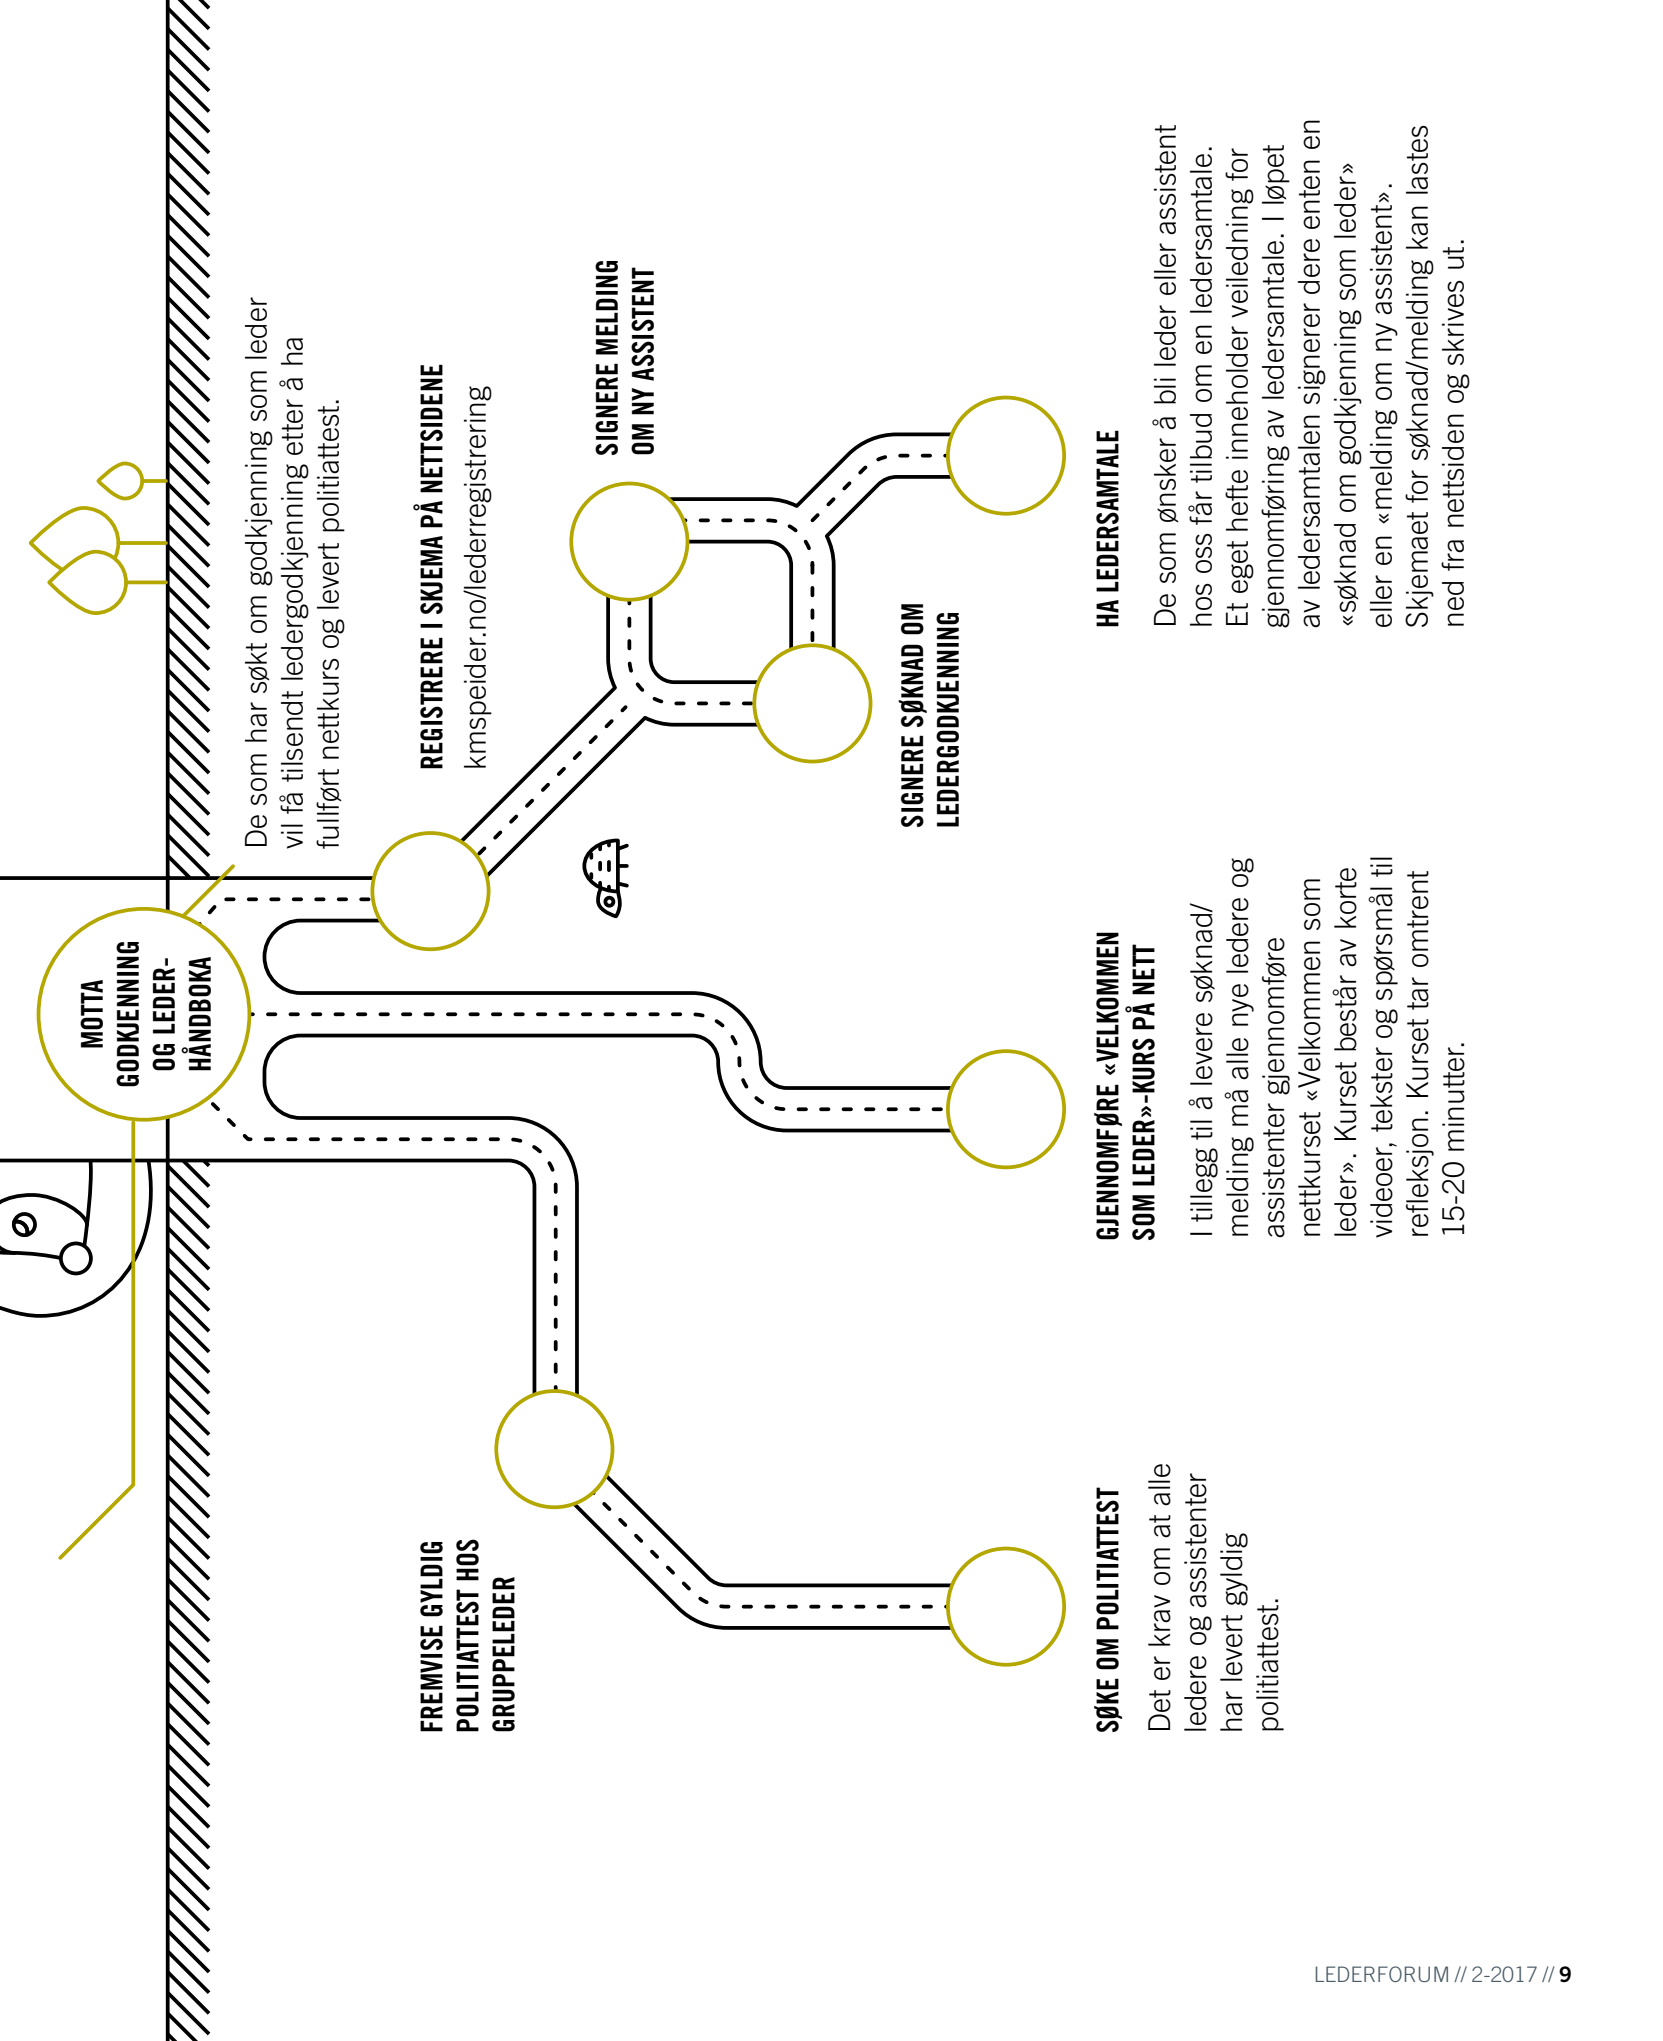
MOTTA GODKJENNING OG LEDERHÅNDBOKA

De som har søkt om godkjenning som leder vil få tilsendt ledergodkjenning etter å ha fullført nettkurs og levert politiattest.

REGISTRERE I SKJEMA PÅ NETTSIDENE
kmspeider.no/lederregistrering

SIGNERE MELDING OM NY ASSISTENT

SIGNERE SØKNAD OM LEDERGODKJENNING

HA LEDERSAMTALE
De som ønsker å bli leder eller assistent hos oss får tilbud om en ledersamtale. Et eget hefte inneholder veiledning for gjennomføring av ledersamtale. I løpet av ledersamtalen signerer dere enten en «søknad om godkjenning som leder» eller en «melding om ny assistent». Skjemaet for søknad/melding kan lastes ned fra nettsiden og skrives ut.

GJENNOMFØRE «VELKOMMEN SOM LEDER»-KURS PÅ NETT
I tillegg til å levere søknad/melding må alle nye ledere og assistenter gjennomføre nettkurset «Velkommen som leder». Kurset består av korte videoer, tekster og spørsmål til refleksjon. Kurset tar omtrent 15-20 minutter.

FREMVISE GYLDIG POLITIATTEST HOS GRUPPELEDER

SØKE OM POLITIATTEST
Det er krav om at alle ledere og assistenter har levert gyldig politiattest.

LEDERFORUM // 2-2017 // 9